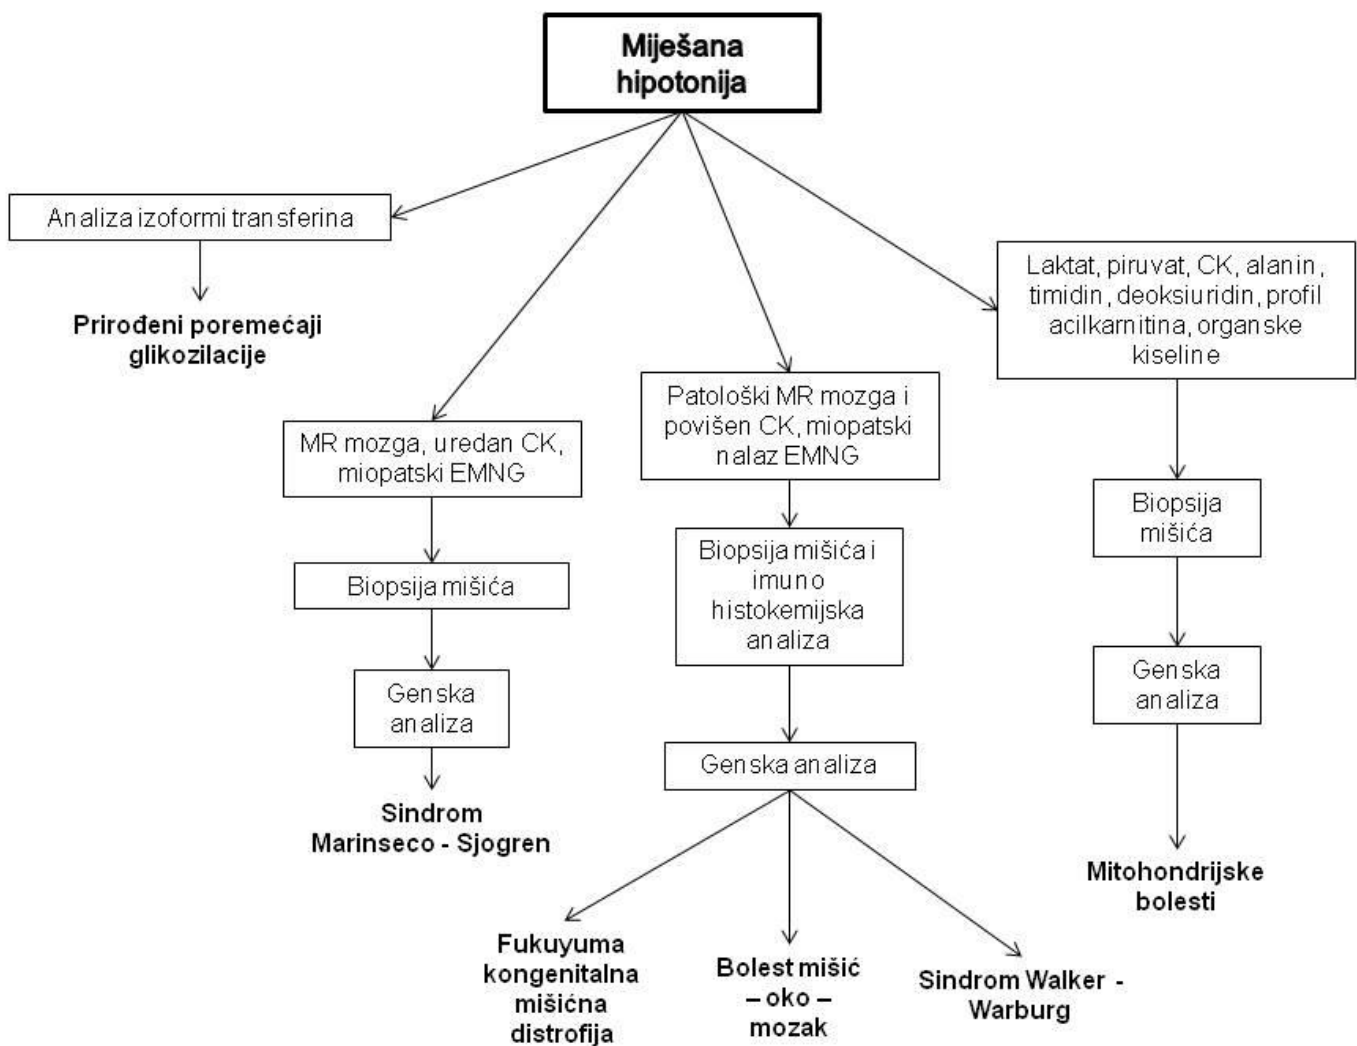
Miješana hipotonija

Analiza izoformi transferina

Prirođeni poremećaji glikozilacije

MR mozga, uredan CK, miopatski EMNG

Biopsija mišića

Genska analiza

Sindrom Marinseco - Sjogren

Patološki MR mozga i povišen CK, miopatski nalaz EMNG

Biopsija mišića i imuno histokemijska analiza

Genska analiza

Fukuyuma kongenitalna mišićna distrofija

Bolest mišić – oko – mozak

Sindrom Walker - Warburg

Laktat, piruvat, CK, alanin, timidin, deoksiuridin, profil acilkarnitina, organske kiseline

Biopsija mišića

Genska analiza

Mitohondrijske bolesti